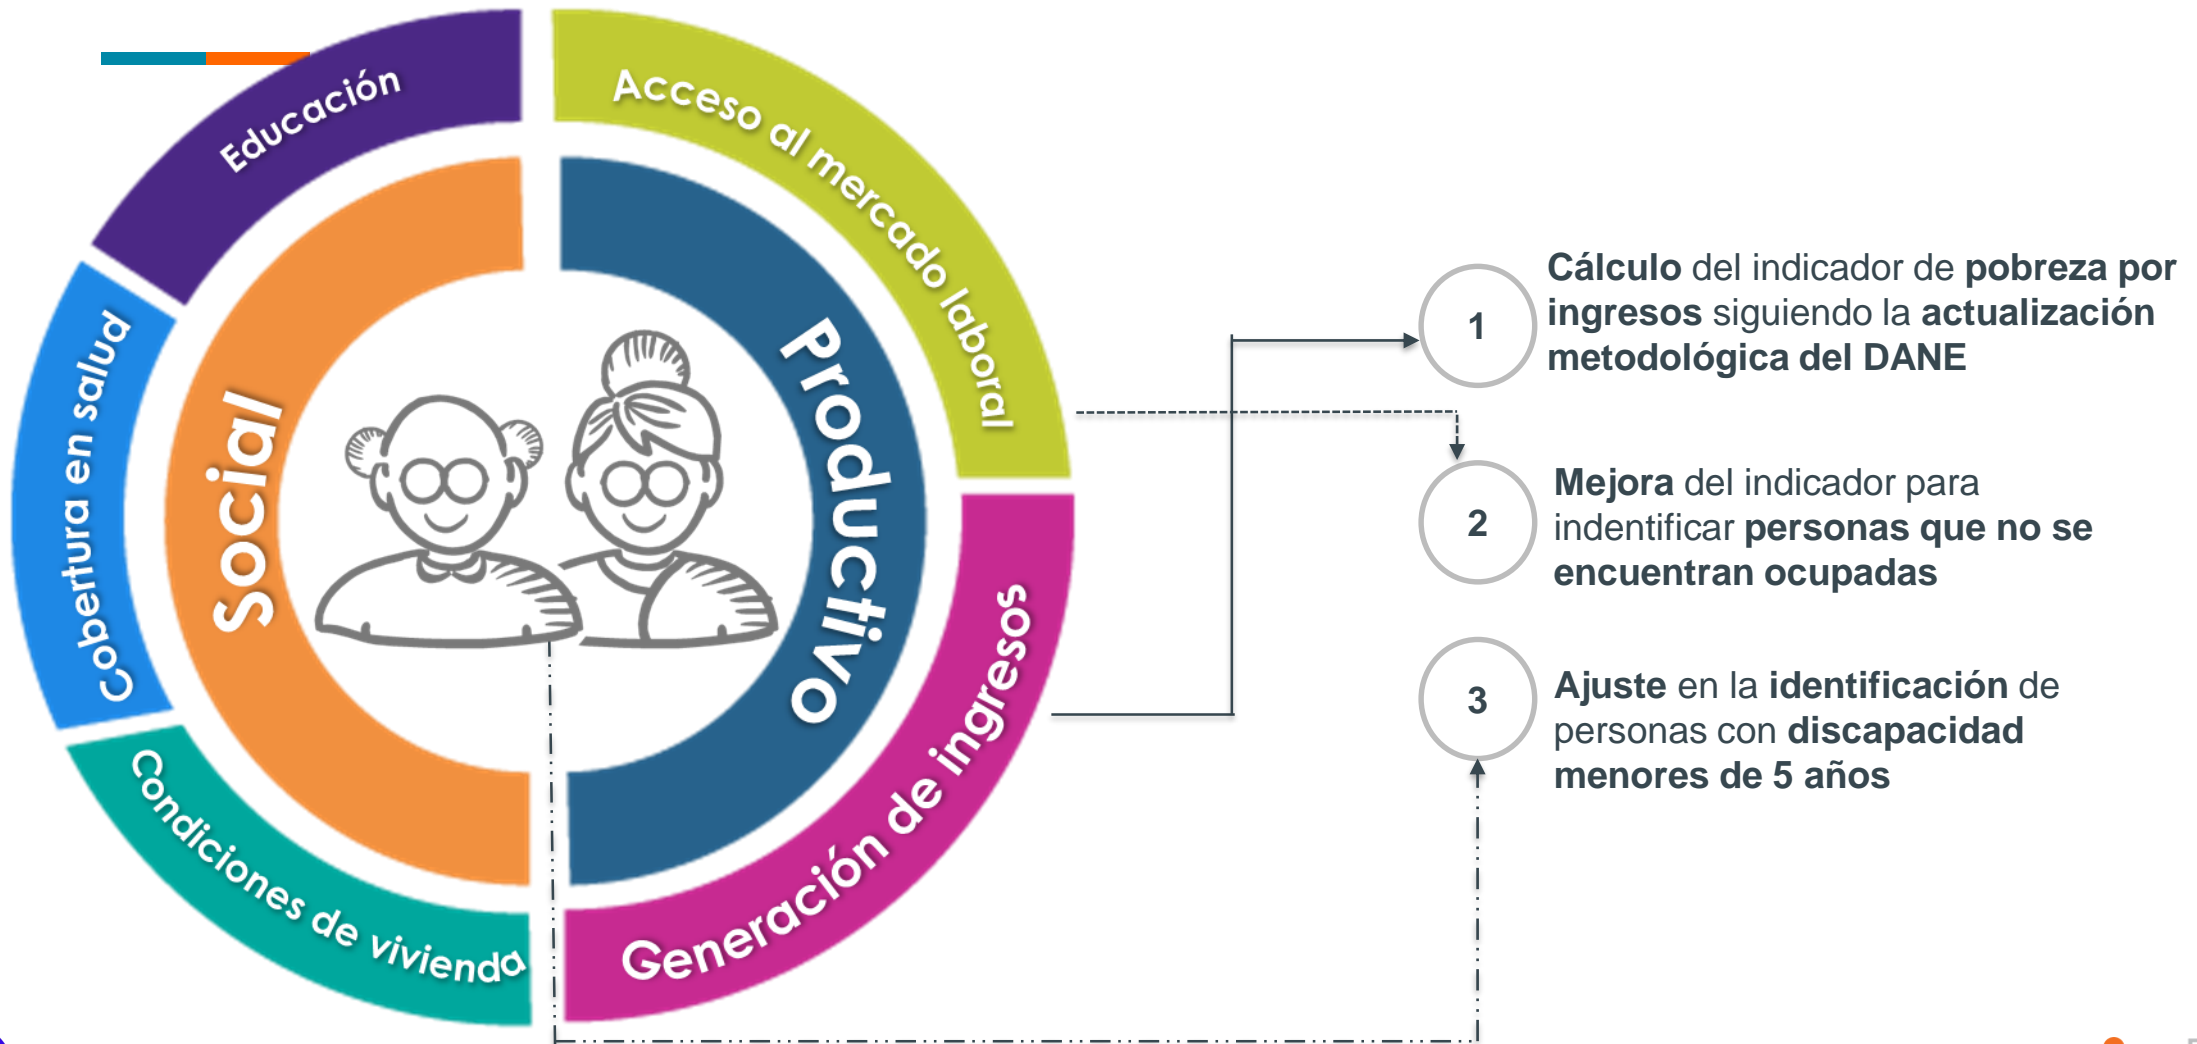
Educación

Acceso al mercado laboral

Cobertura en salud

Social

Productivo

Condiciones de vivienda

Generación de ingresos

1

Cálculo del indicador de pobreza por ingresos siguiendo la actualización metodológica del DANE

2

Mejora del indicador para indentificar personas que no se encuentran ocupadas

3

Ajuste en la identificación de personas con discapacidad menores de 5 años